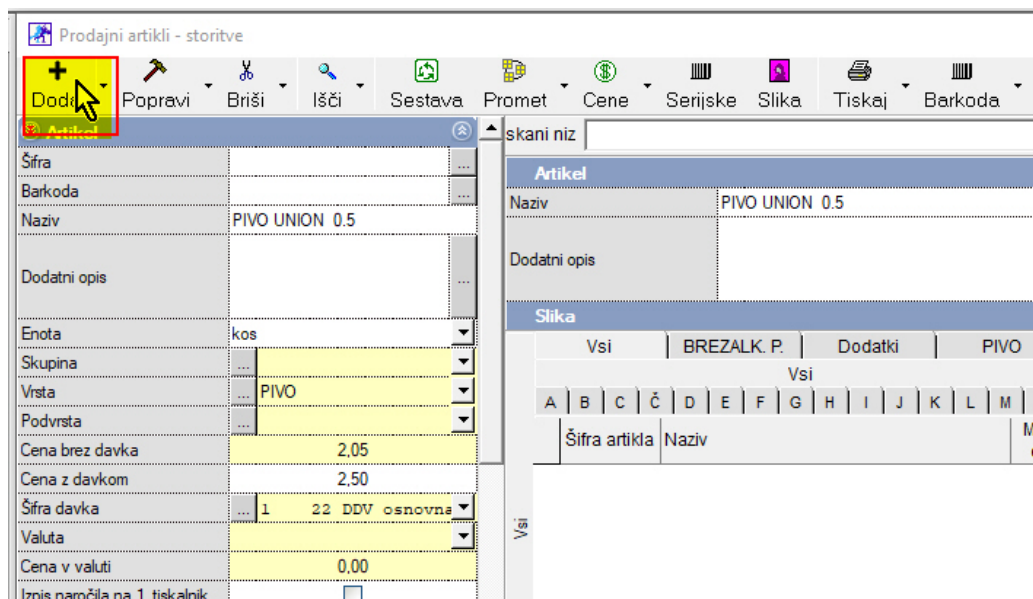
Prodajni artikli - storitve

Dodaj Popravi Briši Išči Sestava Promet Cene Serijske Slika Tiskaj Barkoda

Artikel

| | |
|---|---|
| Šifra | |
| Barkoda | |
| Naziv | PIVO UNION 0.5 |
| Dodatni opis | |
| Enota | kos |
| Skupina | |
| Vrsta | PIVO |
| Podvrsta | |
| Cena brez davka | 2,05 |
| Cena z davkom | 2,50 |
| Šifra davka | 1 22 DDV osnovna |
| Valuta | |
| Cena v valuti | 0,00 |
| Izpis naročila na 1. tiskalnik | |

skani niz

Artikel

| | |
|---|---|
| Naziv | PIVO UNION 0.5 |
| Dodatni opis | |

Slika

Vsi | BREZALK. P. | Dodatki | PIVO

Vsi

A B C Č D E F G H I J K L M

Šifra artikla | Naziv | M

Vsi